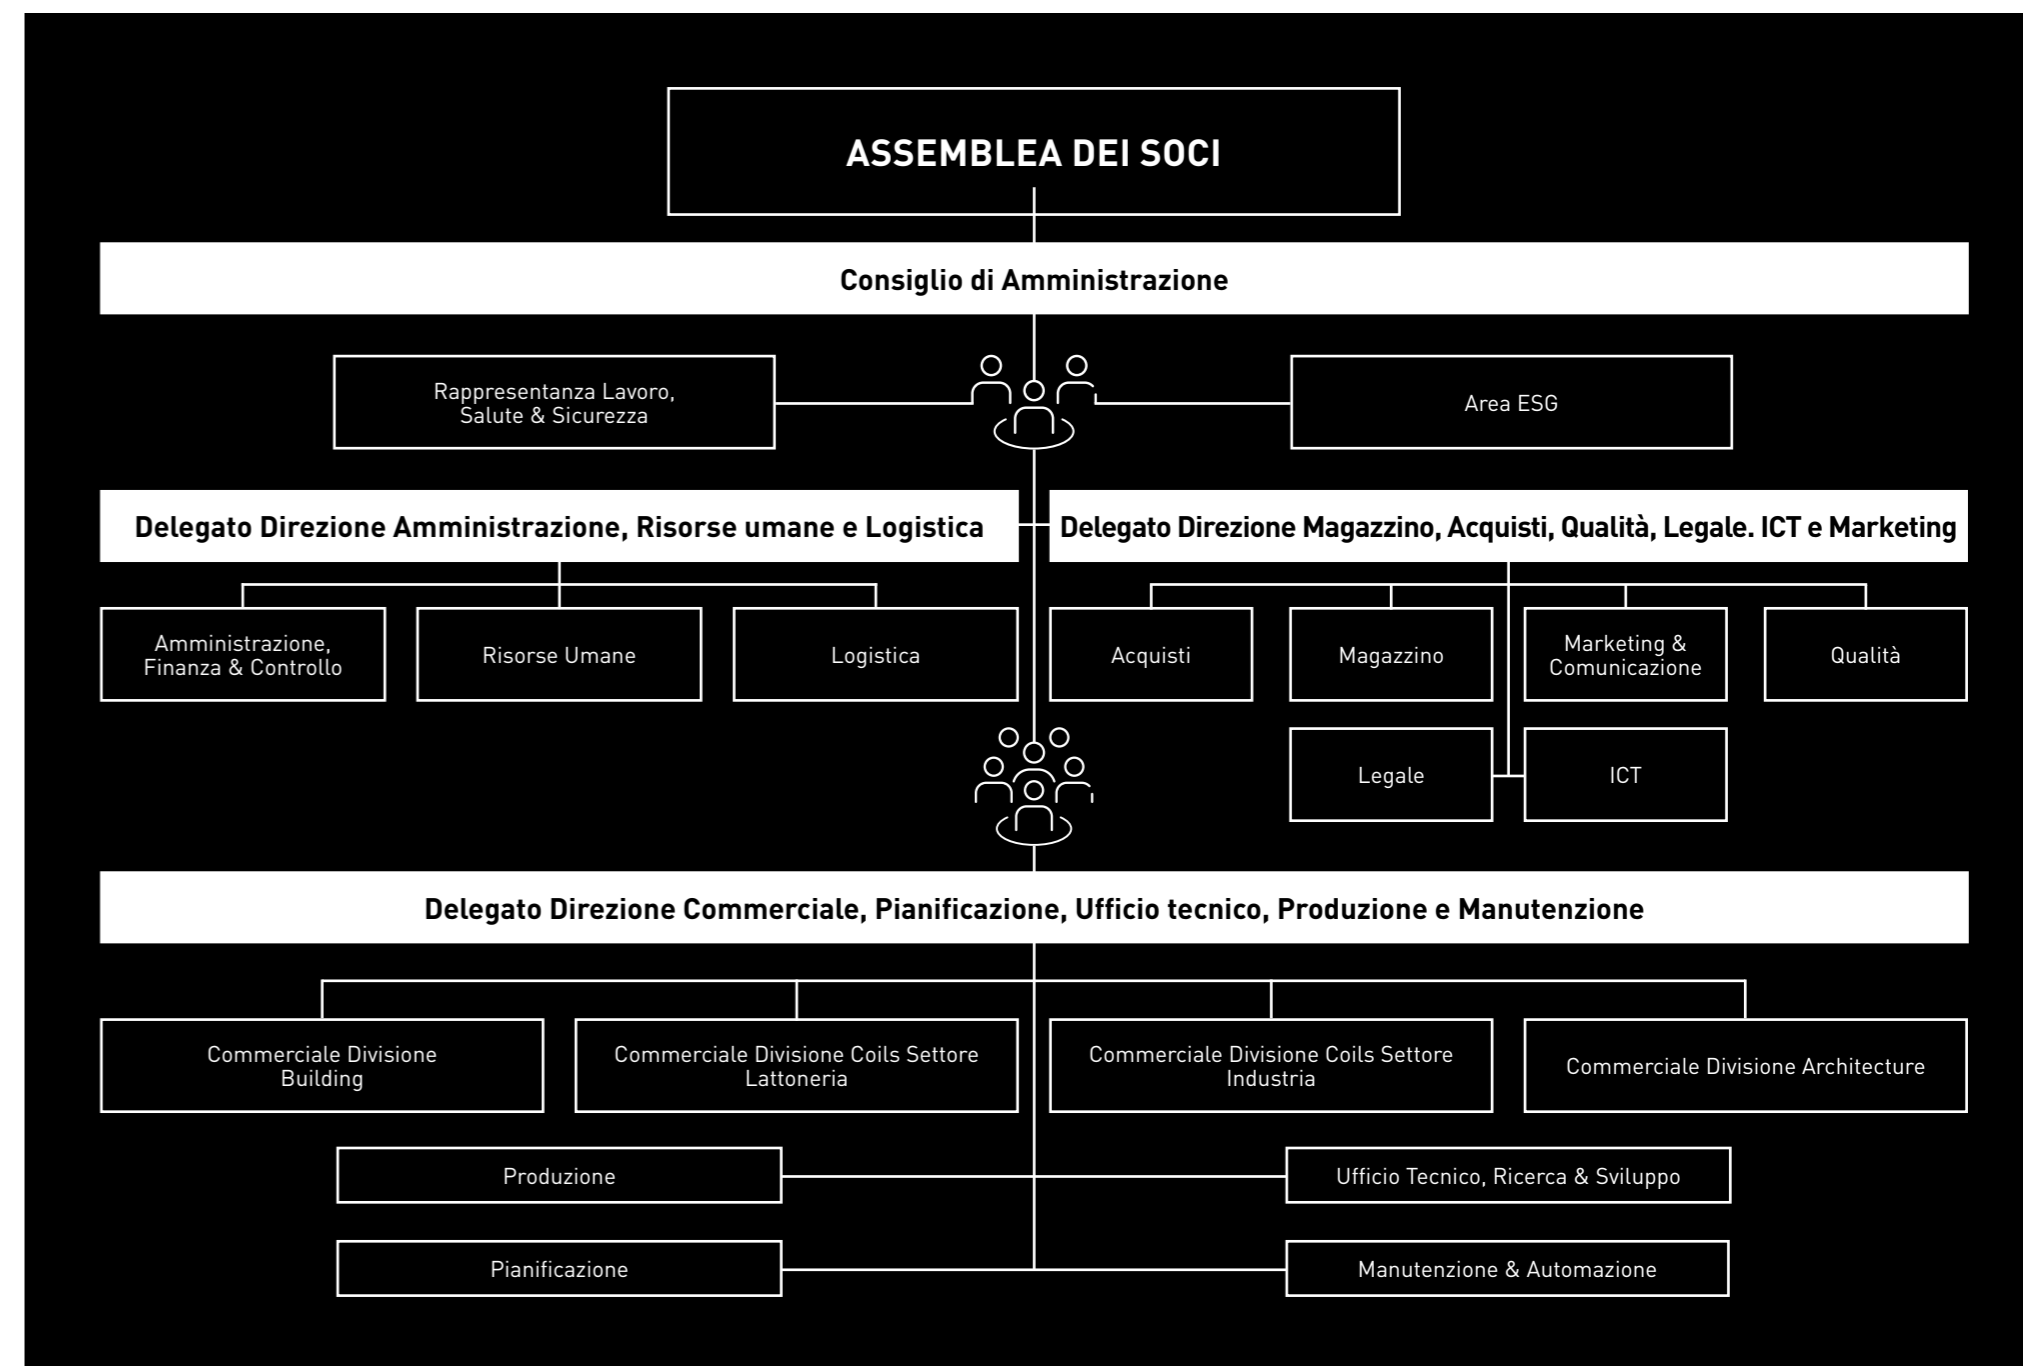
ASSEMBLEA DEI SOCI

Consiglio di Amministrazione

Rappresentanza Lavoro, Salute & Sicurezza

Area ESG

Delegato Direzione Amministrazione, Risorse umane e Logistica

Delegato Direzione Magazzino, Acquisti, Qualità, Legale. ICT e Marketing

Amministrazione, Finanza & Controllo

Risorse Umane

Logistica

Acquisti

Magazzino

Marketing & Comunicazione

Qualità

Legale

ICT

Delegato Direzione Commerciale, Pianificazione, Ufficio tecnico, Produzione e Manutenzione

Commerciale Divisione Building

Commerciale Divisione Coils Settore Lattoneria

Commerciale Divisione Coils Settore Industria

Commerciale Divisione Architecture

Produzione

Ufficio Tecnico, Ricerca & Sviluppo

Pianificazione

Manutenzione & Automazione